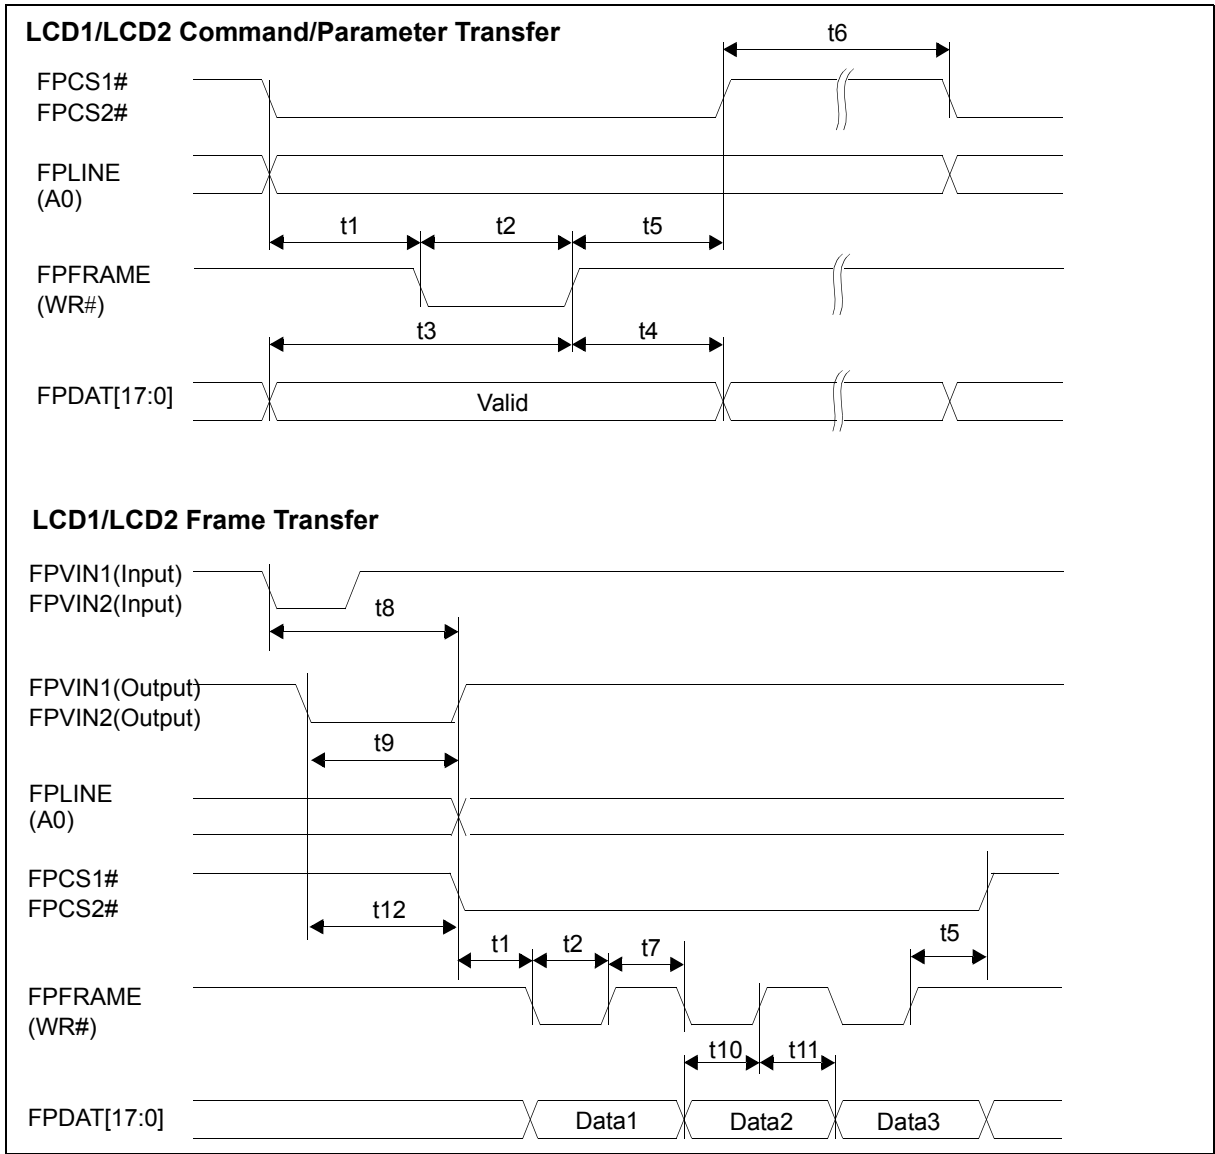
LCD1/LCD2 Command/Parameter Transfer

t6

FPCS1#
FPCS2#

FPLINE
(A0)

t1 t2 t5

FPFRAME
(WR#)

t3 t4

FPDAT[17:0]

Valid

LCD1/LCD2 Frame Transfer

FPVIN1(Input)
FPVIN2(Input)

t8

FPVIN1(Output)
FPVIN2(Output)

t9

FPLINE
(A0)

FPCS1#
FPCS2#

t12

t1 t2 t7 t5

FPFRAME
(WR#)

t10 t11

FPDAT[17:0]

Data1 Data2 Data3